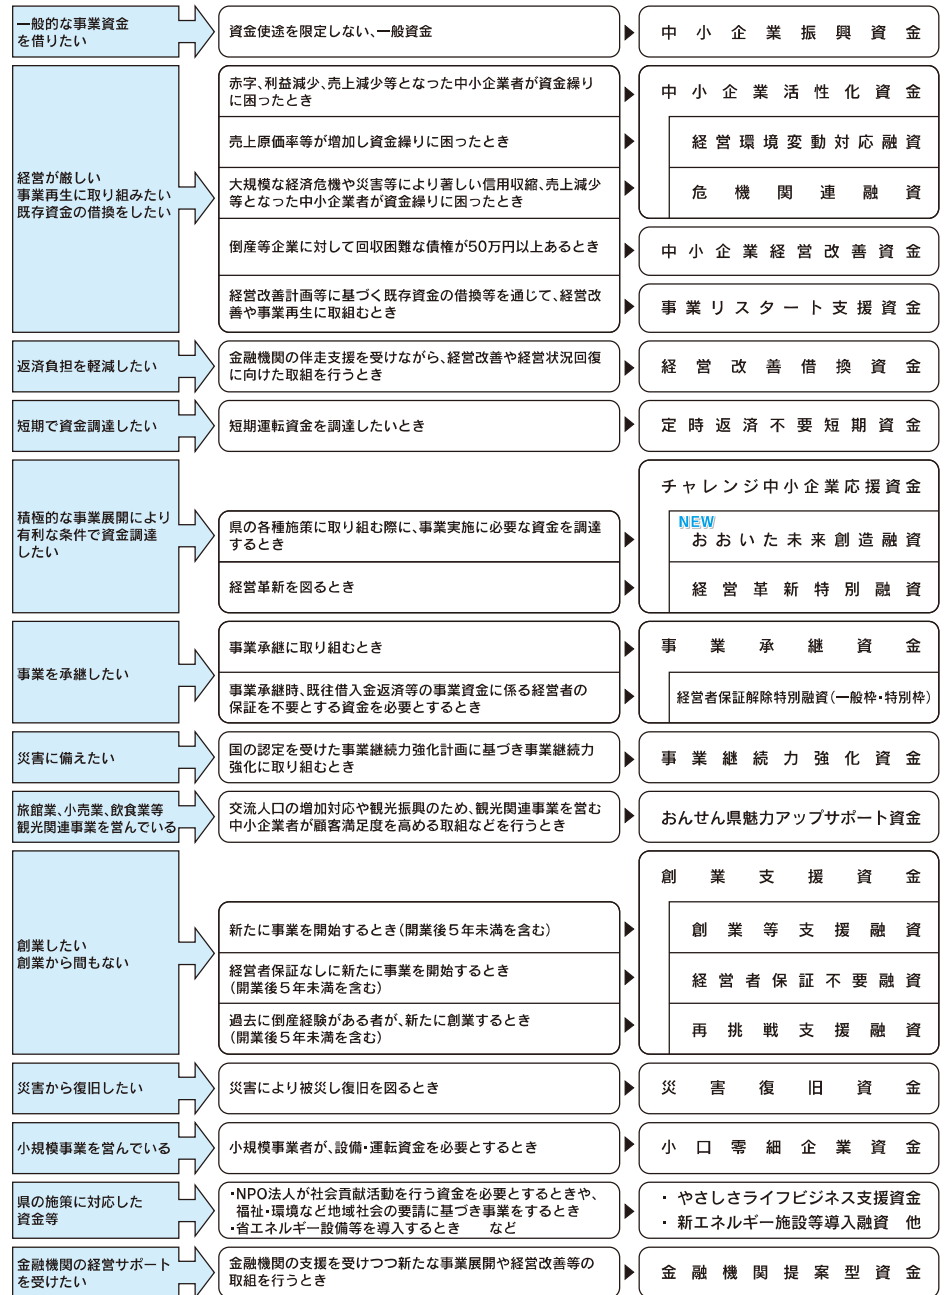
一般的な事業資金を借りたい

資金使途を限定しない、一般資金

中小企業振興資金

経営が厳しい
事業再生に取り組みたい
既存資金の借換をしたい

赤字、利益減少、売上減少等となった中小企業者が資金繰りに困ったとき

中小企業活性化資金

売上原価率等が増加し資金繰りに困ったとき

経営環境変動対応融資

大規模な経済危機や災害等により著しい信用収縮、売上減少等となった中小企業者が資金繰りに困ったとき

危機関連融資

倒産等企業に対して回収困難な債権が50万円以上あるとき

中小企業経営改善資金

経営改善計画等に基づく既存資金の借換等を通じて、経営改善や事業再生に取組むとき

事業リスタート支援資金

返済負担を軽減したい

金融機関の伴走支援を受けながら、経営改善や経営状況回復に向けた取組を行うとき

経営改善借換資金

短期で資金調達したい

短期運転資金を調達したいとき

定時返済不要短期資金

積極的な事業展開により有利な条件で資金調達したい

チャレンジ中小企業応援資金

県の各種施策に取り組む際に、事業実施に必要な資金を調達するとき

NEW
おおいた未来創造融資

経営革新を図るとき

経営革新特別融資

事業を承継したい

事業承継に取り組むとき

事業承継資金

事業承継時、既往借入金返済等の事業資金に係る経営者の保証を不要とする資金を必要とするとき

経営者保証解除特別融資(一般枠・特別枠)

災害に備えたい

国の認定を受けた事業継続力強化計画に基づき事業継続力強化に取り組むとき

事業継続力強化資金

旅館業、小売業、飲食業等観光関連事業を営んでいる

交流人口の増加対応や観光振興のため、観光関連事業を営む中小企業者が顧客満足度を高める取組などを行うとき

おんせん県魅力アップサポート資金

創業したい
創業から間もない

創業支援資金

新たに事業を開始するとき(開業後5年未満を含む)

創業等支援融資

経営者保証なしに新たに事業を開始するとき(開業後5年未満を含む)

経営者保証不要融資

過去に倒産経験がある者が、新たに創業するとき(開業後5年未満を含む)

再挑戦支援融資

災害から復旧したい

災害により被災し復旧を図るとき

災害復旧資金

小規模事業を営んでいる

小規模事業者が、設備・運転資金を必要とするとき

小口零細企業資金

県の施策に対応した資金等

・NPO法人が社会貢献活動を行う資金を必要とするときや、福祉・環境など地域社会の要請に基づき事業をするとき
・省エネルギー設備等を導入するとき　など

・やさしさライフビジネス支援資金
・新エネルギー施設等導入融資　他

金融機関の経営サポートを受けたい

金融機関の支援を受けつつ新たな事業展開や経営改善等の取組を行うとき

金融機関提案型資金